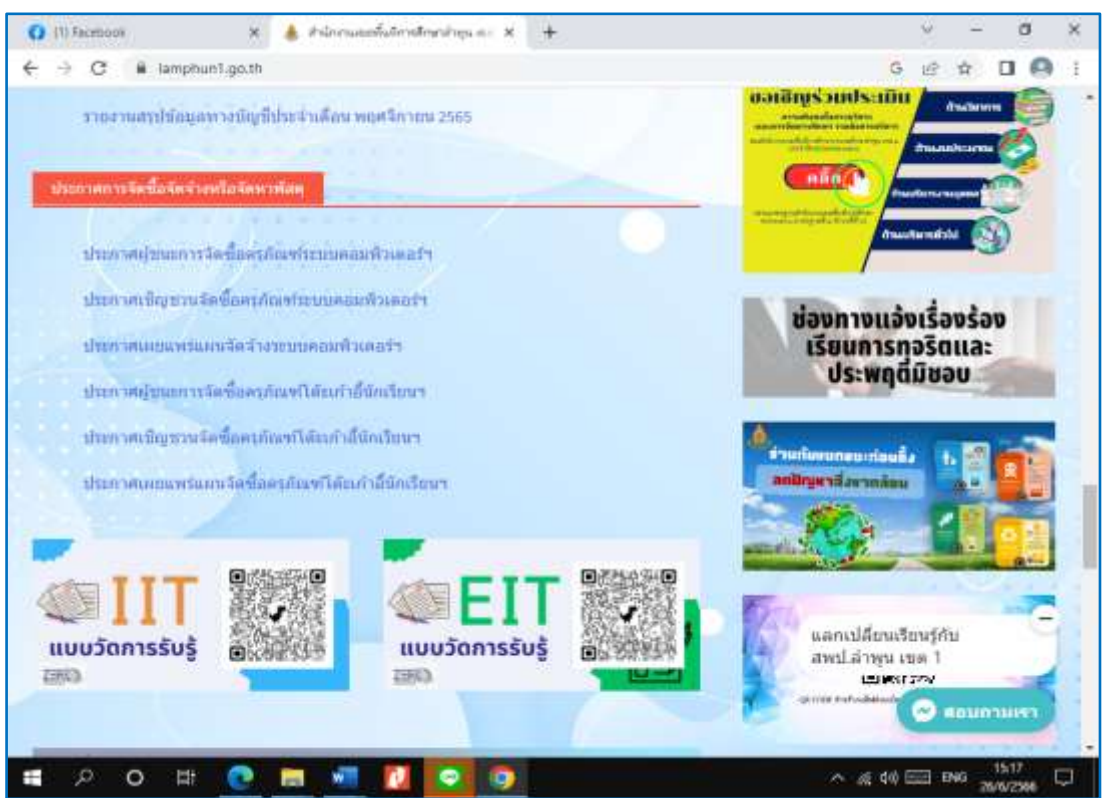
(1) Facebook
สำนักงานเขตพื้นที่การศึกษาลำพูน
lamphun1.go.th

รายงานสรุปข้อมูลทางบัญชีประจำเดือน พฤศจิกายน 2565

ประกาศการจัดซื้อจัดจ้างหรือจัดหาพัสดุ

ประกาศผู้ชนะการจัดซื้อครุภัณฑ์ระบบคอมพิวเตอร์ฯ

ประกาศเชิญชวนจัดซื้อครุภัณฑ์ระบบคอมพิวเตอร์ฯ

ประกาศเผยแพร่แผนจัดจ้างระบบคอมพิวเตอร์ฯ

ประกาศผู้ชนะการจัดซื้อครุภัณฑ์โต๊ะเก้าอี้นักเรียนฯ

ประกาศเชิญชวนจัดซื้อครุภัณฑ์โต๊ะเก้าอี้นักเรียนฯ

ประกาศเผยแพร่แผนจัดซื้อครุภัณฑ์โต๊ะเก้าอี้นักเรียนฯ

IIT
แบบวัดการรับรู้

EIT
แบบวัดการรับรู้

ขอเชิญร่วมประเมิน
คลิก
ด้านวิชาการ
ด้านงบประมาณ
ด้านบริหารงานบุคคล
ด้านบริหารทั่วไป

ช่องทางแจ้งเรื่องร้องเรียนการทุจริตและประพฤติมิชอบ

ลดปัญหาสิ่งแวดล้อม

แลกเปลี่ยนเรียนรู้กับ สพป.ลำพูน เขต 1

สอบถามเรา

ENG 15:17 26/6/2566